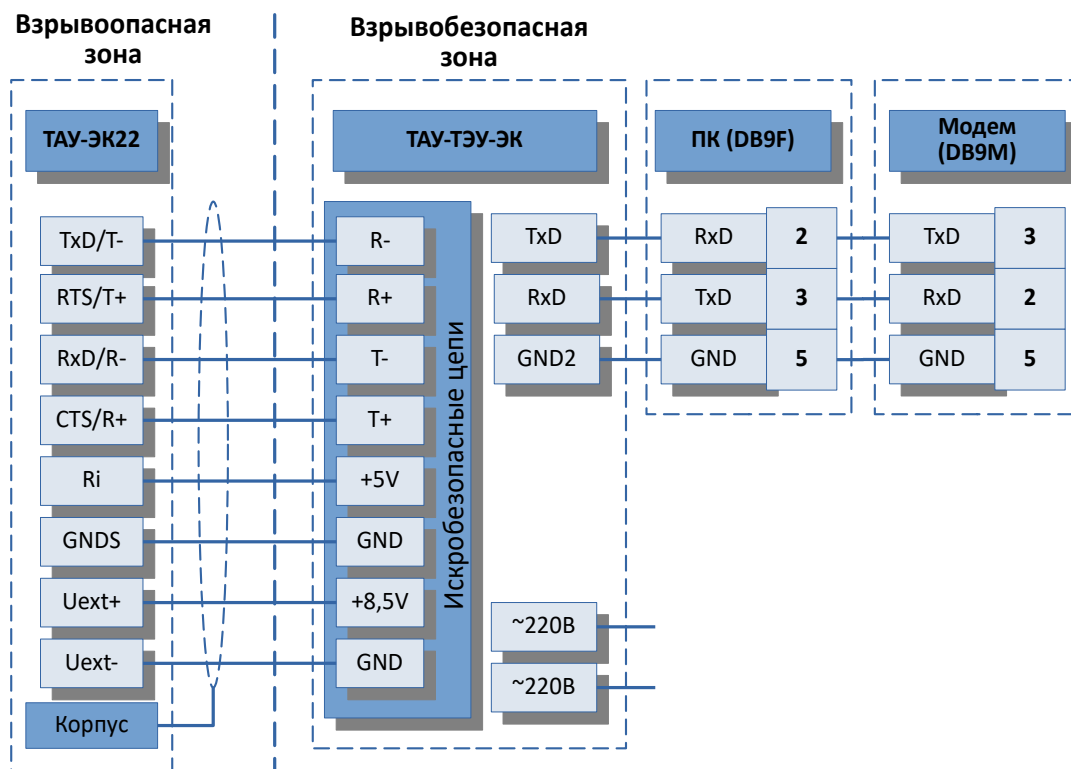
Взрывоопасная зона

Взрывобезопасная зона

ТАУ-ЭК22

ТАУ-ТЭУ-ЭК

ПК (DB9F)

Модем (DB9M)

TxD/T-
RTS/T+
RxD/R-
CTS/R+
Ri
GNDS
Uext+
Uext-
Корпус

Искробезопасные цепи

R-
R+
T-
T+
+5V
GND
+8,5V
GND

TxD
RxD
GND2

~220В
~220В

RxD 2
TxD 3
GND 5

TxD 3
RxD 2
GND 5